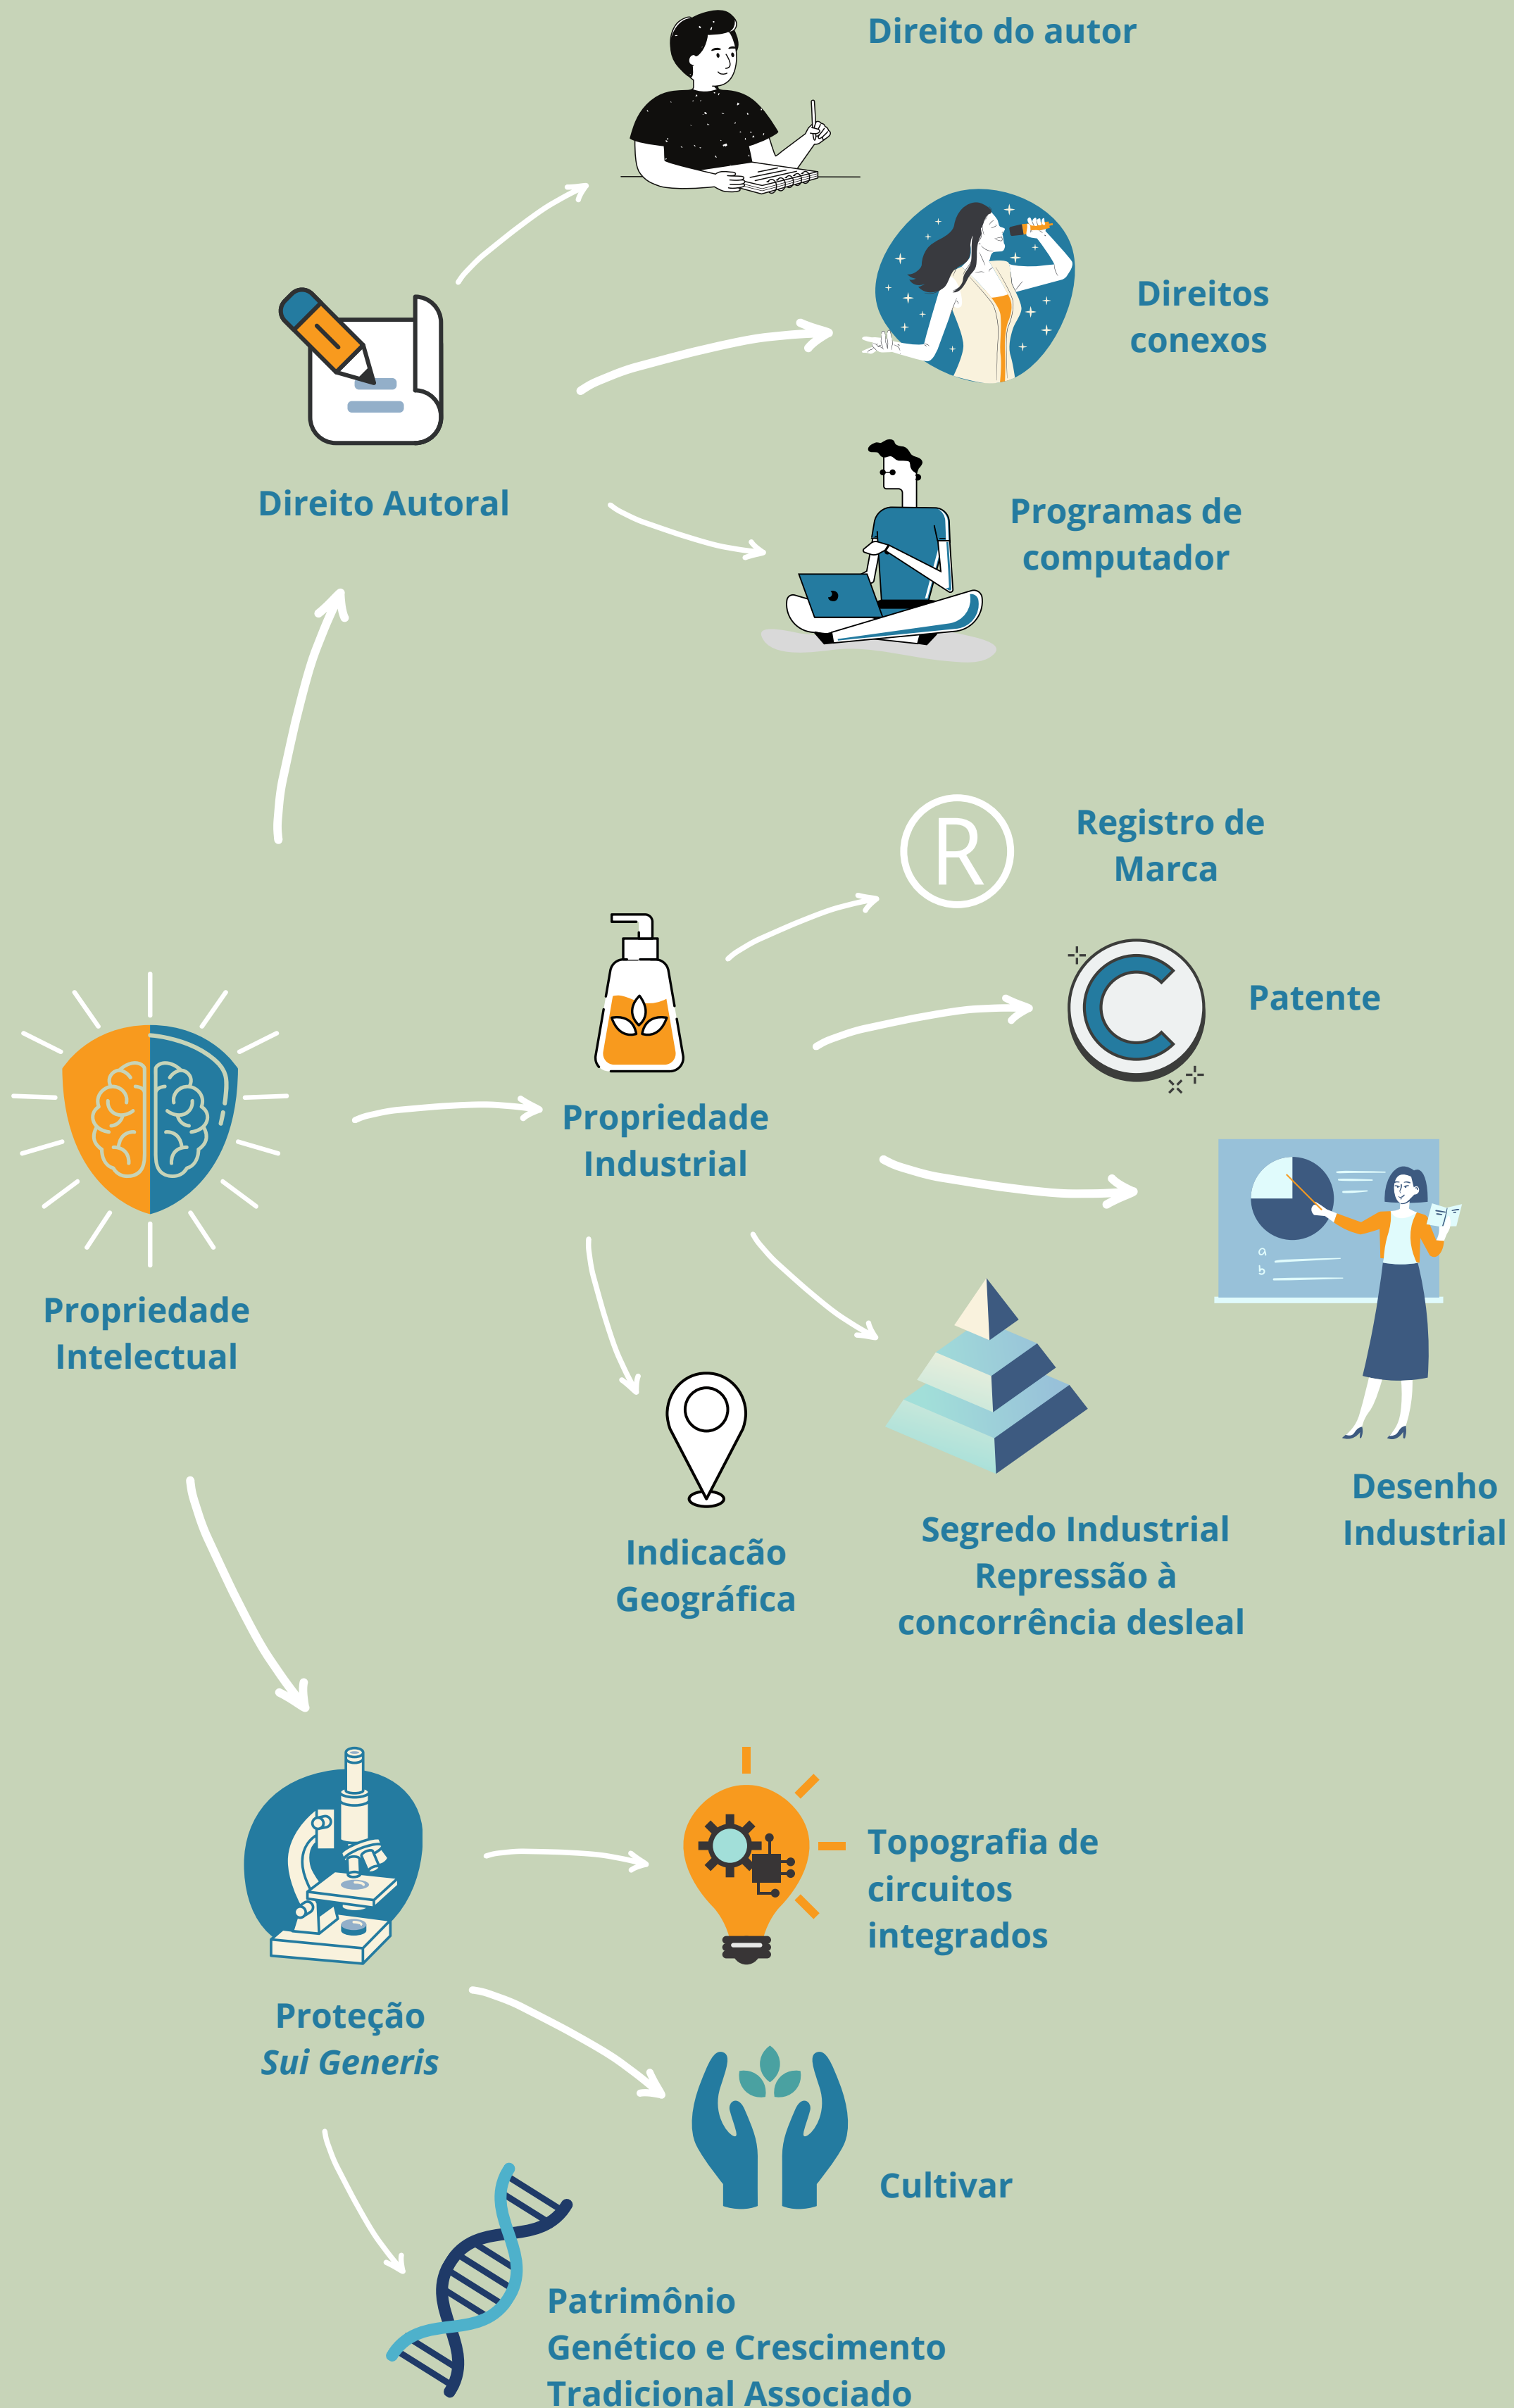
Direito do autor

Direitos conexos

Direito Autoral

Programas de computador

Registro de Marca

Patente

Propriedade Intelectual

Propriedade Industrial

Desenho Industrial

Indicacão Geográfica

Segredo Industrial
Repressão à concorrência desleal

Topografia de circuitos integrados

Proteção
*Sui Generis*

Cultivar

Patrimônio Genético e Crescimento Tradicional Associado